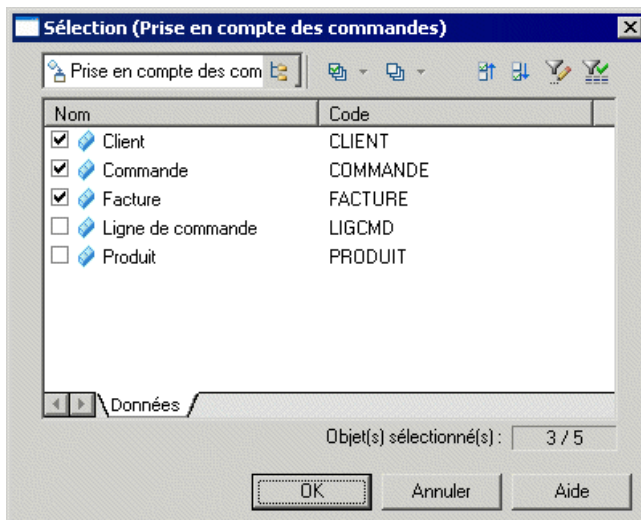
Sélection (Prise en compte des commandes)

Prise en compte des com

| Nom | Code |
|---|---|
| Client | CLIENT |
| Commande | COMMANDE |
| Facture | FACTURE |
| Ligne de commande | LIGCMD |
| Produit | PRODUIT |

Données

Objet(s) sélectionné(s) : 3 / 5

OK Annuler Aide